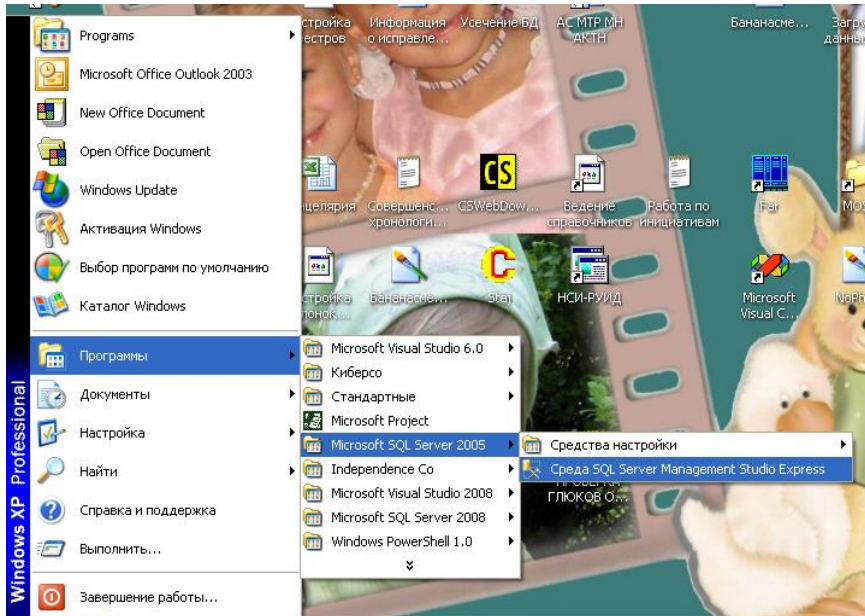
Programs
Microsoft Office Outlook 2003
New Office Document
Open Office Document
Windows Update
Активация Windows
Выбор программ по умолчанию
Каталог Windows
Программы
Документы
Настройка
Найти
Справка и поддержка
Выполнить...
Завершение работы...

Windows XP Professional

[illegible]стройка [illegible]естров
Информация о исправле...
Усечение БД
АС МТР МН АКТН
Бананасме...
Загр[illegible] данны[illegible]
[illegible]целярия
Совершенс... хронологи...
CSWebDow...
Ведение справочников
Работа по инициативам
Far
MO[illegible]
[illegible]стройка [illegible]понок...
Бананасме...
Sta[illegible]
НСИ-РУИД
Microsoft Visual C...
NoPh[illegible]
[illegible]ПРОВЕРКА ГЛЮКОВ О...

Microsoft Visual Studio 6.0
Киберсо
Стандартные
Microsoft Project
Microsoft SQL Server 2005
Independence Co
Microsoft Visual Studio 2008
Microsoft SQL Server 2008
Windows PowerShell 1.0

Средства настройки
Среда SQL Server Management Studio Express